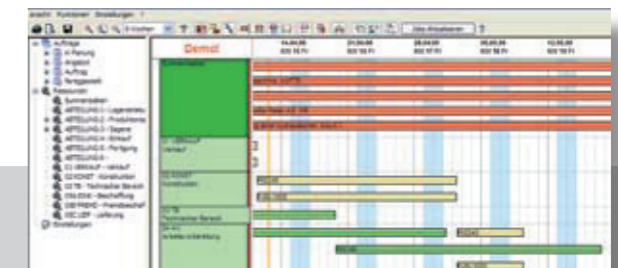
ansicht Funktionen Einstellungen ?

Jetzt Aktualisieren

Demo!

14.04.08
KW 16 Fr

21.04.08
KW 17 Fr

28.04.08
KW 18 Fr

05.05.08
KW 19 Fr

12.05.08
KW 20 Fr

Aufträge
in Planung
Angebot
Auftrag
Fertiggestellt
Ressourcen
Summenbalken
ABTEILUNG 0 - Lagerverwaltung
ABTEILUNG 0 - Produktionsplanung
ABTEILUNG 0 - Sägerei
ABTEILUNG 0 - Einkauf
ABTEILUNG 0 - Fertigung
ABTEILUNG 0 -
01-EINKAUF - Verkauf
02-KONST - Konstruktion
03-TB - Technischer Bereich
05A-ENW - Beschaffung
06B-FREMD - Fremdbeschaffung
09C-LIEF - Lieferung
Einstellungen

Summenbalken

01-EINKAUF
Verkauf

02-KONST
Konstruktion

03-TB
Technischer Bereich

04-AV
Arbeitsvorbereitung